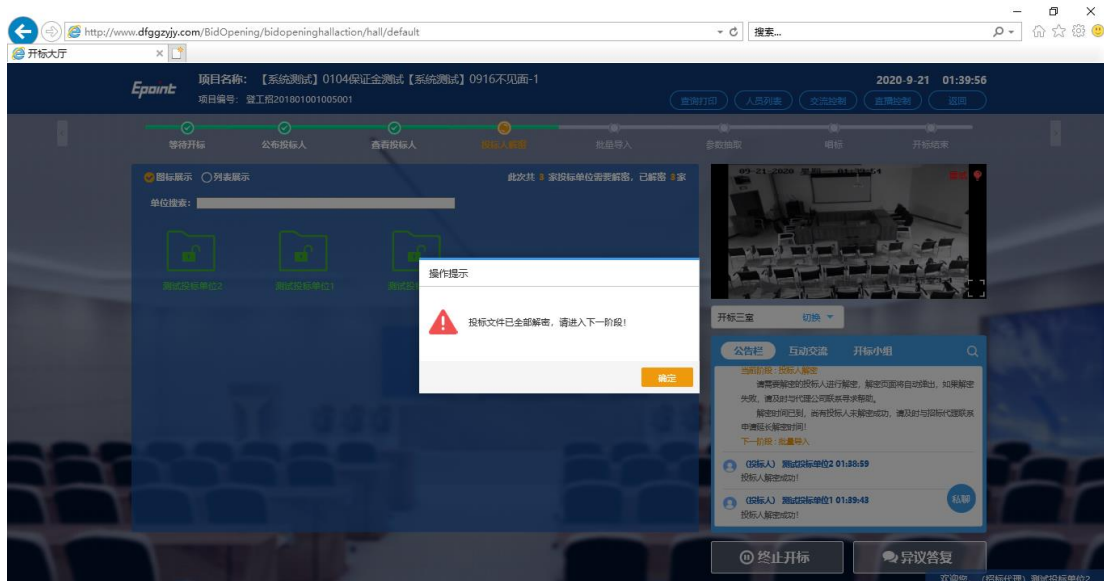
http://www.dfggzyjy.com/BidOpening/bidopeninghallaction/hall/default
搜索...
开标大厅

Epoint
项目名称: 【系统测试】0104保证金测试【系统测试】0916不见面-1
项目编号: 登工招201801001005001
2020-9-21 01:39:56
查询打印 人员列表 交流控制 直播控制 返回

等待开标 公布投标人 查看投标人 投标人解密 批量导入 参数抽取 唱标 开标结束

图标展示 列表展示
此次共 3 家投标单位需要解密，已解密 3 家
单位搜索:
测试投标单位2 测试投标单位1 测试投标

操作提示
投标文件已全部解密，请进入下一阶段！
确定

开标三室 切换

公告栏 互动交流 开标小组
当前阶段：投标人解密
请需要解密的投标人进行解密，解密页面将自动跳出，如果解密失败，请及时与代理公司联系寻求帮助。
解密时间已到，尚有投标人未解密成功，请及时与招标代理联系申请延长解密时间！
下一阶段：批量导入
(投标人) 测试投标单位2 01:38:59
投标人解密成功!
(投标人) 测试投标单位1 01:39:43
投标人解密成功!
私聊

终止开标
异议答复
欢迎您，(投标代理) 测试投标单位2